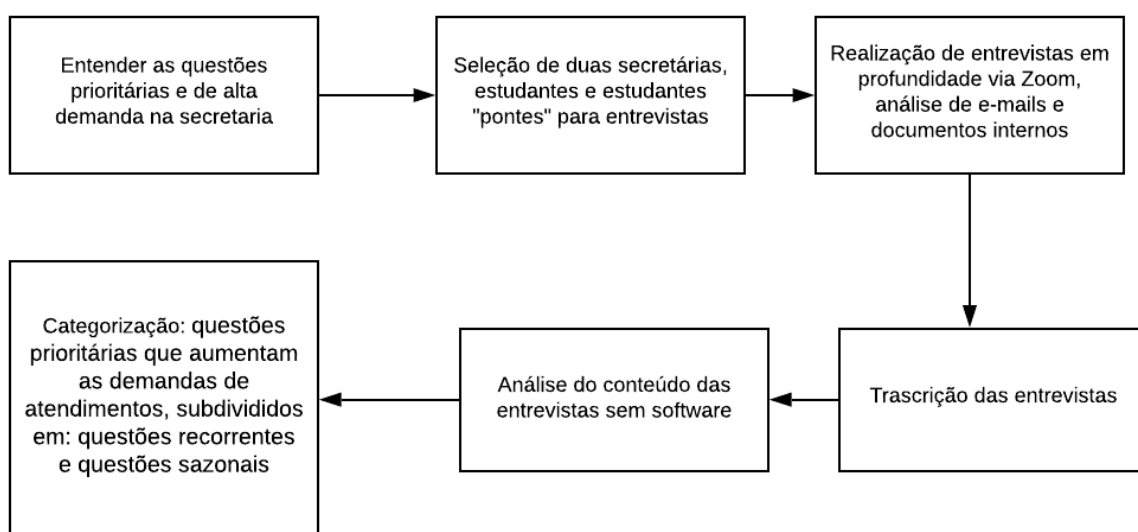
Entender as questões prioritárias e de alta demanda na secretaria

Seleção de duas secretárias, estudantes e estudantes "pontes" para entrevistas

Realização de entrevistas em profundidade via Zoom, análise de e-mails e documentos internos

Trascrição das entrevistas

Análise do conteúdo das entrevistas sem software

Categorização: questões prioritárias que aumentam as demandas de atendimentos, subdivididos em: questões recorrentes e questões sazonais